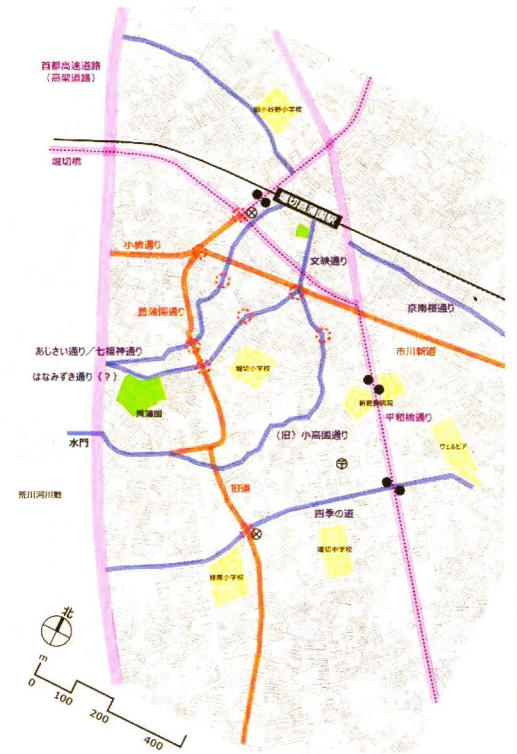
首都高速道路
(高架道路)

堀切橋

旧小谷野小学校

堀切菖蒲園駅

小綾通り

文映通り

菖蒲園通り

京南極通り

あじさい通り／七福神通り

はなみずき通り（？）

市川新道

堀切小学校

菖蒲園

新葛飾病院

平和橋通り

水門

(旧) 小高園通り

ウェルピア

荒川河川敷

旧道

四季の道

堀切中学校

綾南小学校

北

m
0
100
200
400